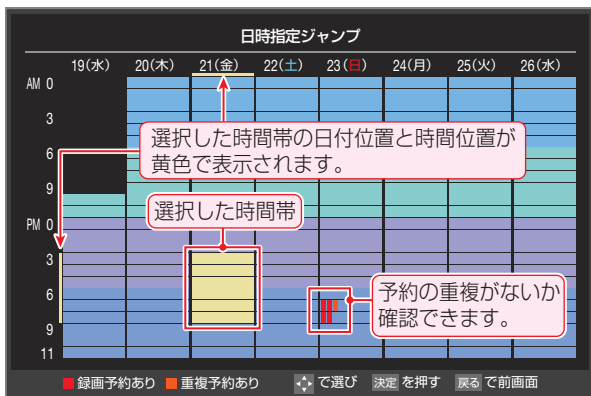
日時指定ジャンプ

19(水) 20(木) 21(金) 22(土) 23(日) 24(月) 25(火) 26(水)

AM 0
3
6
9
PM 0
3
6
9
11

選択した時間帯の日付位置と時間位置が黄色で表示されます。

選択した時間帯

予約の重複がないか確認できます。

録画予約あり 重複予約あり で選び 決定 を押す 戻る で前画面